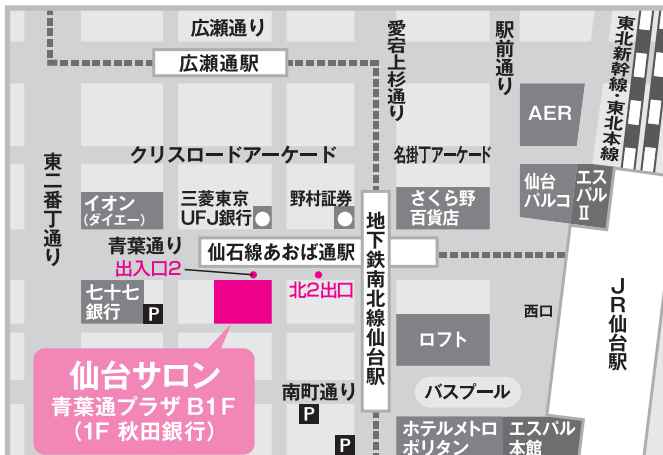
広瀬通り

広瀬通駅

愛宕上杉通り

駅前通り

東北新幹線・東北本線

AER

クリスロードアーケード

名掛丁アーケード

東二番丁通り

イオン
(ダイエー)

三菱東京
UFJ銀行

野村証券

地下鉄南北線仙台駅

さくら野
百貨店

仙台
パルコ

エスパル
Ⅱ

青葉通り

仙石線あおば通駅

出入口2

北2出口

七十七
銀行

P

西口

JR仙台駅

ロフト

仙台サロン
青葉通プラザ B1F
(1F 秋田銀行)

南町通り

P

バスプール

P

ホテルメトロ
ポリタン

エスパル
本館